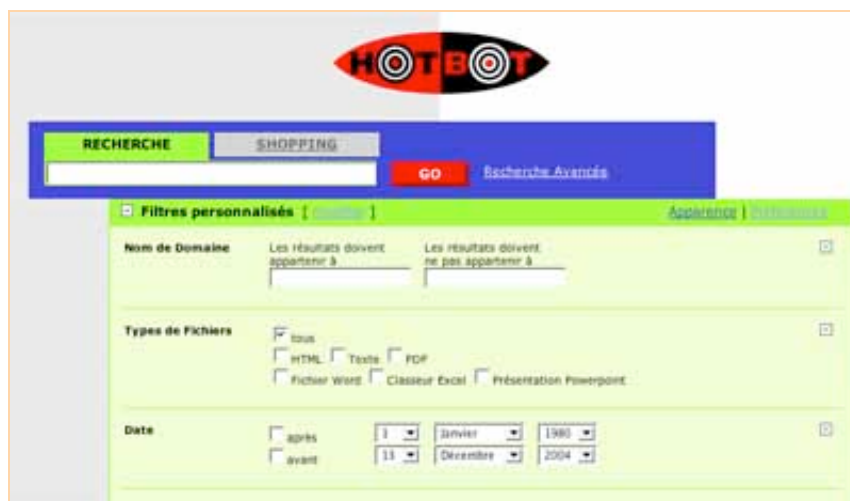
HOTBOT

RECHERCHE

SHOPPING

GO

Recherche Avancée

Filtres personnalisés [ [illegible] ]

Apparence | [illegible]

Nom de Domaine

Les résultats doivent appartenir à

Les résultats doivent ne pas appartenir à

Types de Fichiers

tous

HTML

Texte

PDF

Fichier Word

Classeur Excel

Présentation Powerpoint

Date

après

avant

1

Janvier

1980

31

Décembre

2004